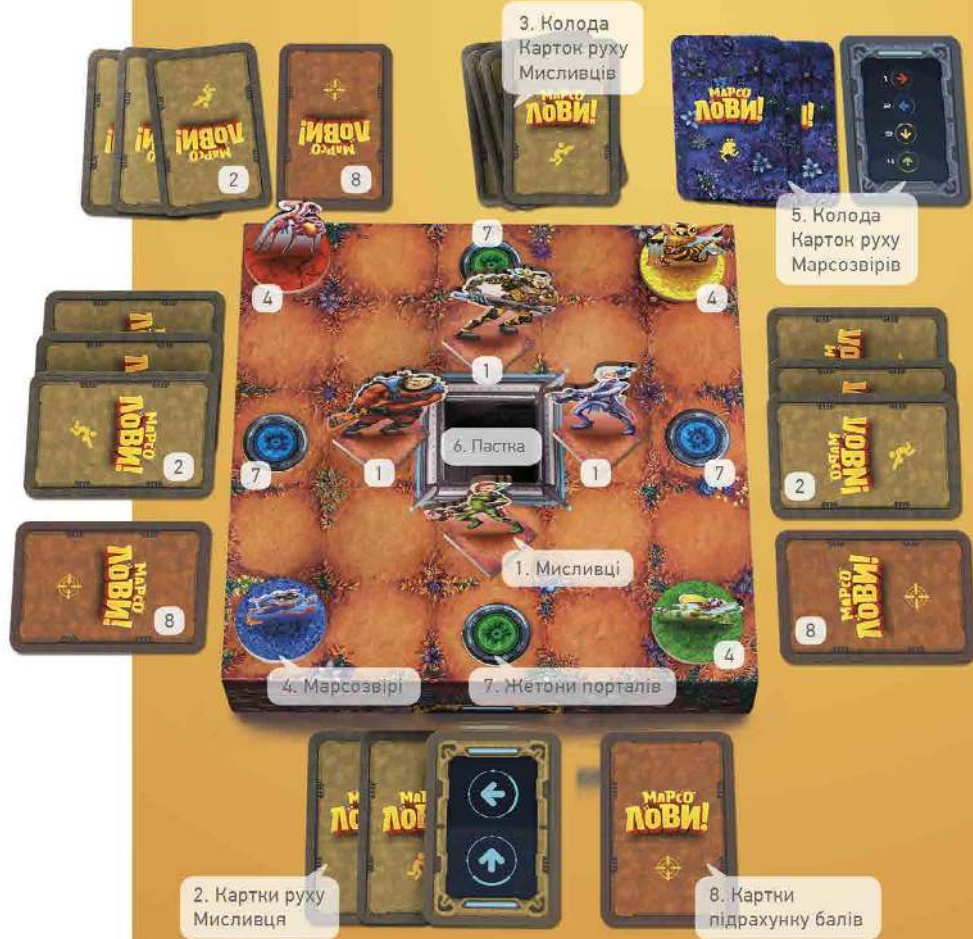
3. Колода Карток руху Мисливців

МАРСО ЛОВИ!

2

8

МАРСО ЛОВИ!

5. Колода Карток руху Марсозвірів

7

4

4

1

2

6. Пастка

7

1

1

7

2

1. Мисливці

8

8

4

4. Марсозвірі

7. Жетони порталів

МАРСО ЛОВИ!

МАРСО ЛОВИ!

2. Картки руху Мисливця

8. Картки підрахунку балів